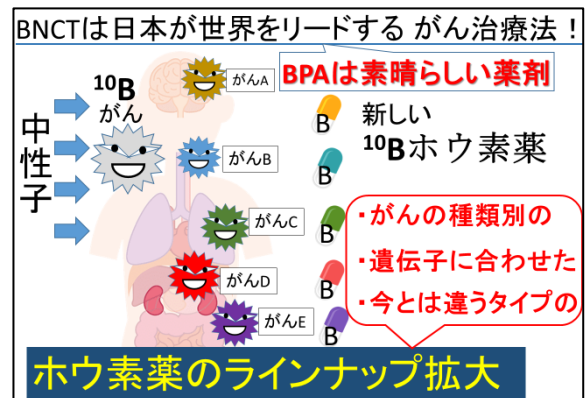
BNCTは日本が世界をリードする がん治療法！

BPAは素晴らしい薬剤

$^{10}$B
がん

中性子

がんA
がんB
がんC
がんD
がんE

B
新しい
$^{10}$Bホウ素薬

B
B
B
B

・がんの種類別の
・遺伝子に合わせた
・今とは違うタイプの

ホウ素薬のラインナップ拡大